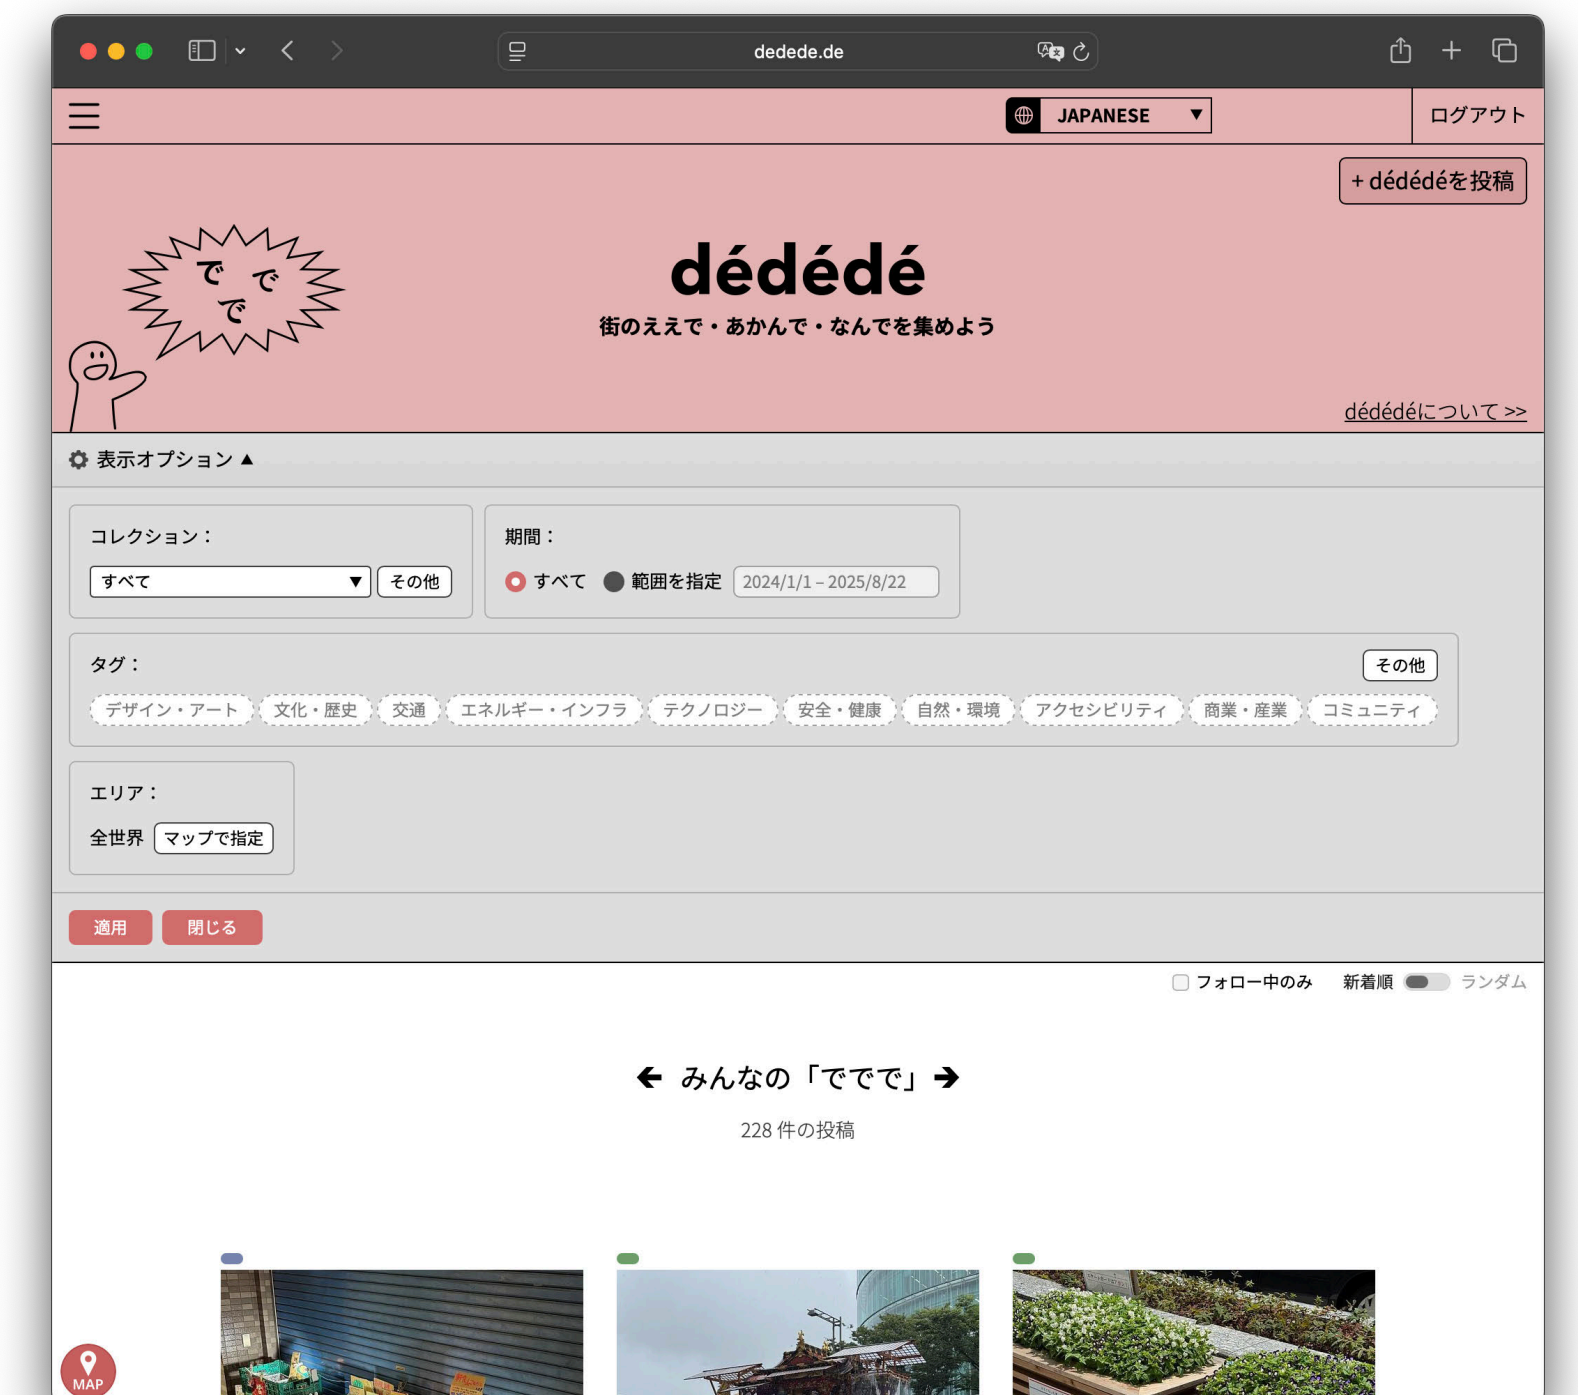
dedede.de

JAPANESE ▼

ログアウト

+ dédédéを投稿

で で で

dédédé

街のええで・あかんで・なんでを集めよう

dédédéについて >>

表示オプション ▲

コレクション：

すべて ▼ その他

期間：

すべて 範囲を指定 2024/1/1 – 2025/8/22

タグ：

その他

デザイン・アート 文化・歴史 交通 エネルギー・インフラ テクノロジー 安全・健康 自然・環境 アクセシビリティ 商業・産業 コミュニティ

エリア：

全世界 マップで指定

適用 閉じる

フォロー中のみ 新着順 ランダム

みんなの「ででで」

228 件の投稿

MAP